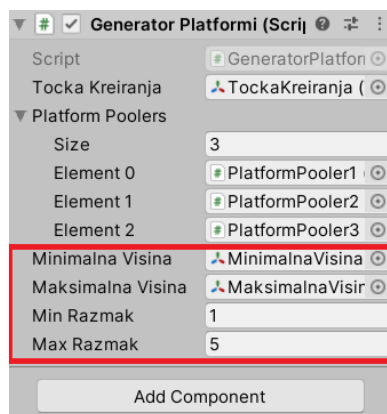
Generator Platformi (Scri

Script | GeneratorPlatfor
Tocka Kreiranja | TockaKreiranja (
Platform Poolers
Size | 3
Element 0 | PlatformPooler1
Element 1 | PlatformPooler2
Element 2 | PlatformPooler3
Minimalna Visina | MinimalnaVisina
Maksimalna Visina | MaksimalnaVisir
Min Razmak | 1
Max Razmak | 5

Add Component